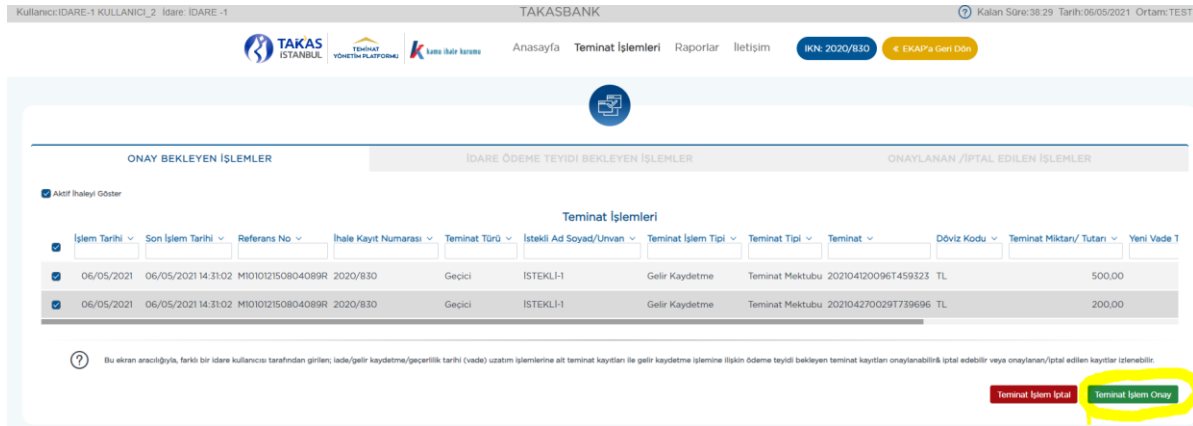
Kullanıcı:IDARE-1 KULLANICI_2 İdare: İDARE -1 TAKASBANK Kalan Süre:38:29 Tarih:06/05/2021 Ortam:TEST

TAKAS İSTANBUL TEMİNAT YÖNETİM PLATFORMU kamu ihale kurumu Anasayfa Teminat İşlemleri Raporlar İletişim İKN: 2020/830 « EKAP'a Geri Dön

ONAY BEKLEYEN İŞLEMLER İDARE ÖDEME TEYİDİ BEKLEYEN İŞLEMLER ONAYLANAN /İPTAL EDİLEN İŞLEMLER

Aktif İhaleyi Göster

Teminat İşlemleri

| | İşlem Tarihi | Son İşlem Tarihi | Referans No | İhale Kayıt Numarası | Teminat Türü | İstekli Ad Soyad/Unvan | Teminat İşlem Tipi | Teminat Tipi | Teminat | Döviz Kodu | Teminat Miktarı/ Tutarı | Yeni Vade T |
|---|---|---|---|---|---|---|---|---|---|---|---|---|
| ☑ | 06/05/2021 | 06/05/2021 14:31:02 | M101012150804089R | 2020/830 | Geçici | İSTEKLİ-1 | Gelir Kaydetme | Teminat Mektubu | 202104120096T459323 | TL | 500,00 | |
| ☑ | 06/05/2021 | 06/05/2021 14:31:02 | M101012150804089R | 2020/830 | Geçici | İSTEKLİ-1 | Gelir Kaydetme | Teminat Mektubu | 202104270029T739696 | TL | 200,00 | |

Bu ekran aracılığıyla, farklı bir idare kullanıcısı tarafından girilen; iade/gelir kaydetme/geçerlilik tarihi (vade) uzatım işlemlerine ait teminat kayıtları ile gelir kaydetme işlemine ilişkin ödeme teyidi bekleyen teminat kayıtları onaylanabilir& iptal edebilir veya onaylanan/iptal edilen kayıtlar izlenebilir.

Teminat İşlem İptal Teminat İşlem Onay